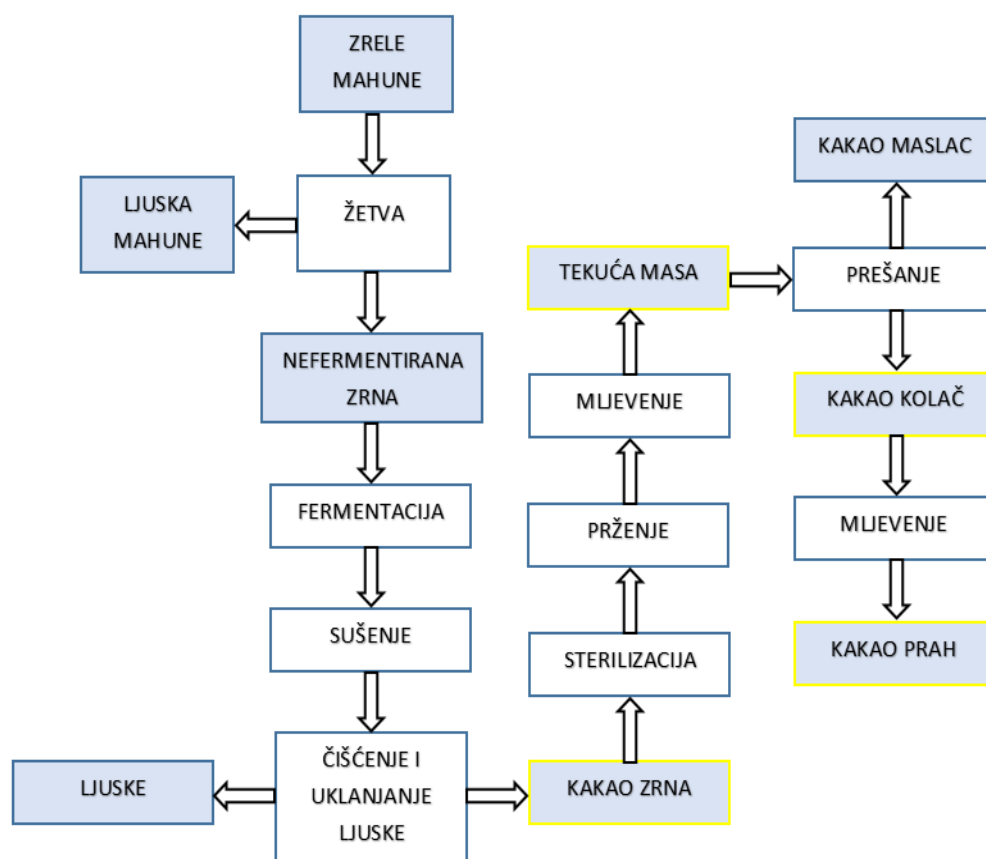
ZRELE MAHUNE

LJUSKA MAHUNE

ŽETVA

NEFERMENTIRANA ZRNA

FERMENTACIJA

SUŠENJE

LJUSKE

ČIŠĆENJE I UKLANJANJE LJUSKE

KAKAO ZRNA

STERILIZACIJA

PRŽENJE

MLJEVENJE

TEKUĆA MASA

PREŠANJE

KAKAO MASLAC

KAKAO KOLAČ

MLJEVENJE

KAKAO PRAH